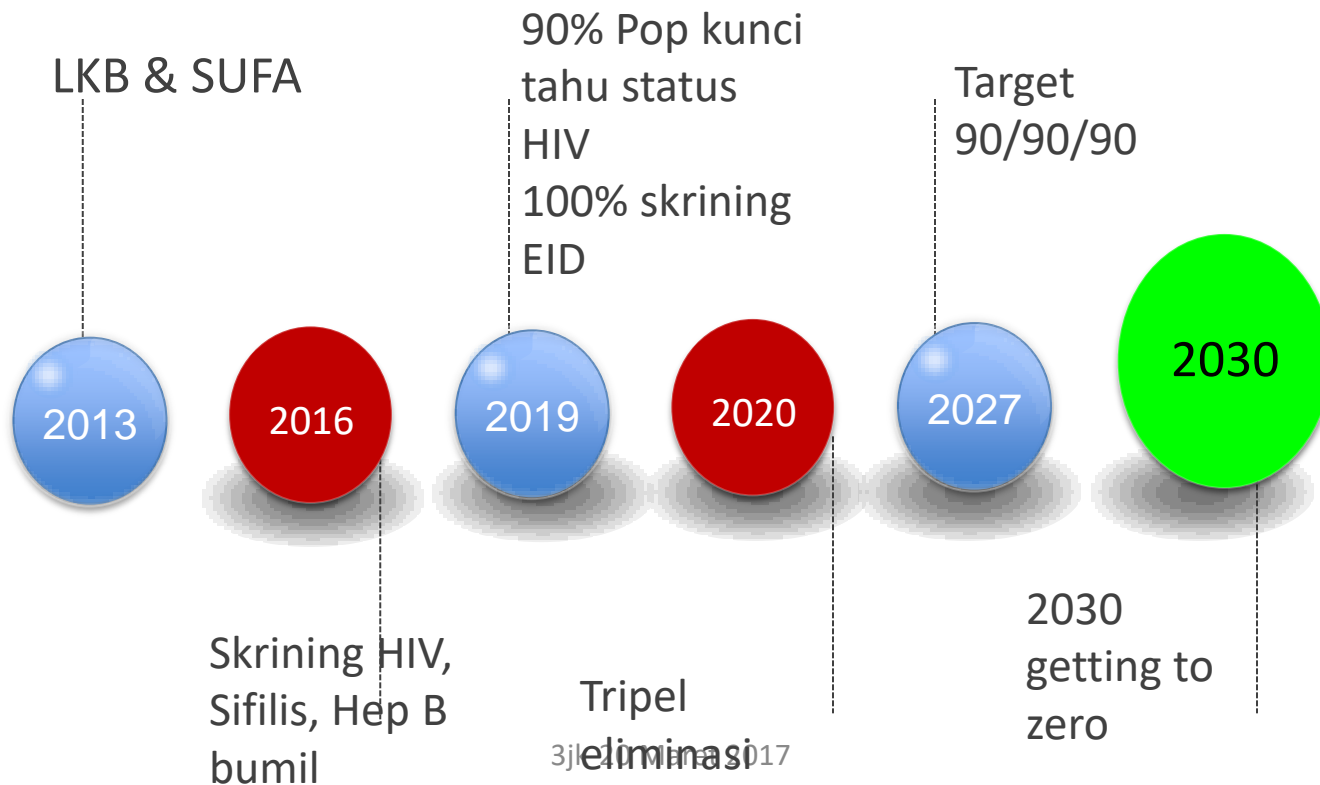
LKB & SUFA

90% Pop kunci tahu status HIV
100% skrining EID

Target 90/90/90

2013

2016

2019

2020

2027

2030

Skrining HIV, Sifilis, Hep B bumil

Tripel eliminasi

2030 getting to zero

3jk 20 Maret 2017